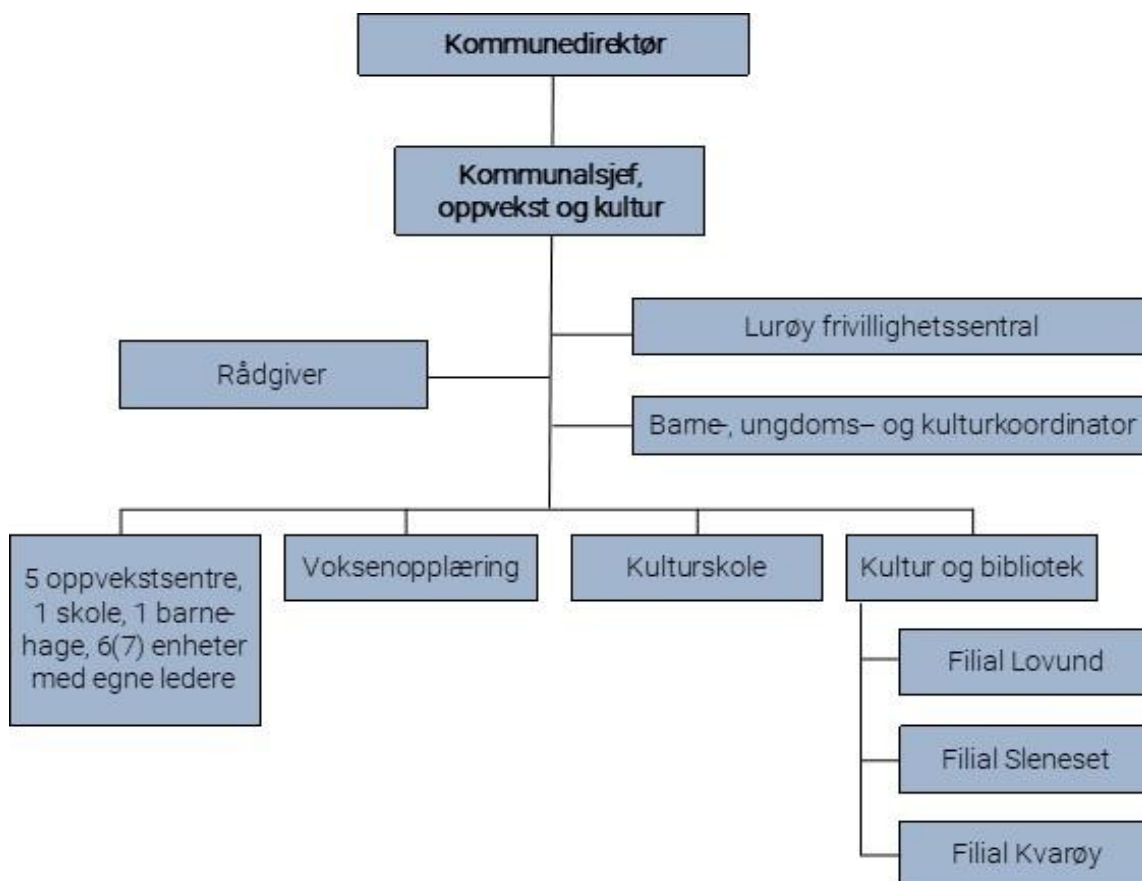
Kommunedirektør

Kommunalsjef, oppvekst og kultur

Lurøy frivillighetssentral

Rådgiver

Barne-, ungdoms– og kulturkoordinator

5 oppvekstsentre, 1 skole, 1 barnehage, 6(7) enheter med egne ledere

Voksenopplæring

Kulturskole

Kultur og bibliotek

Filial Lovund

Filial Sleneset

Filial Kvarøy